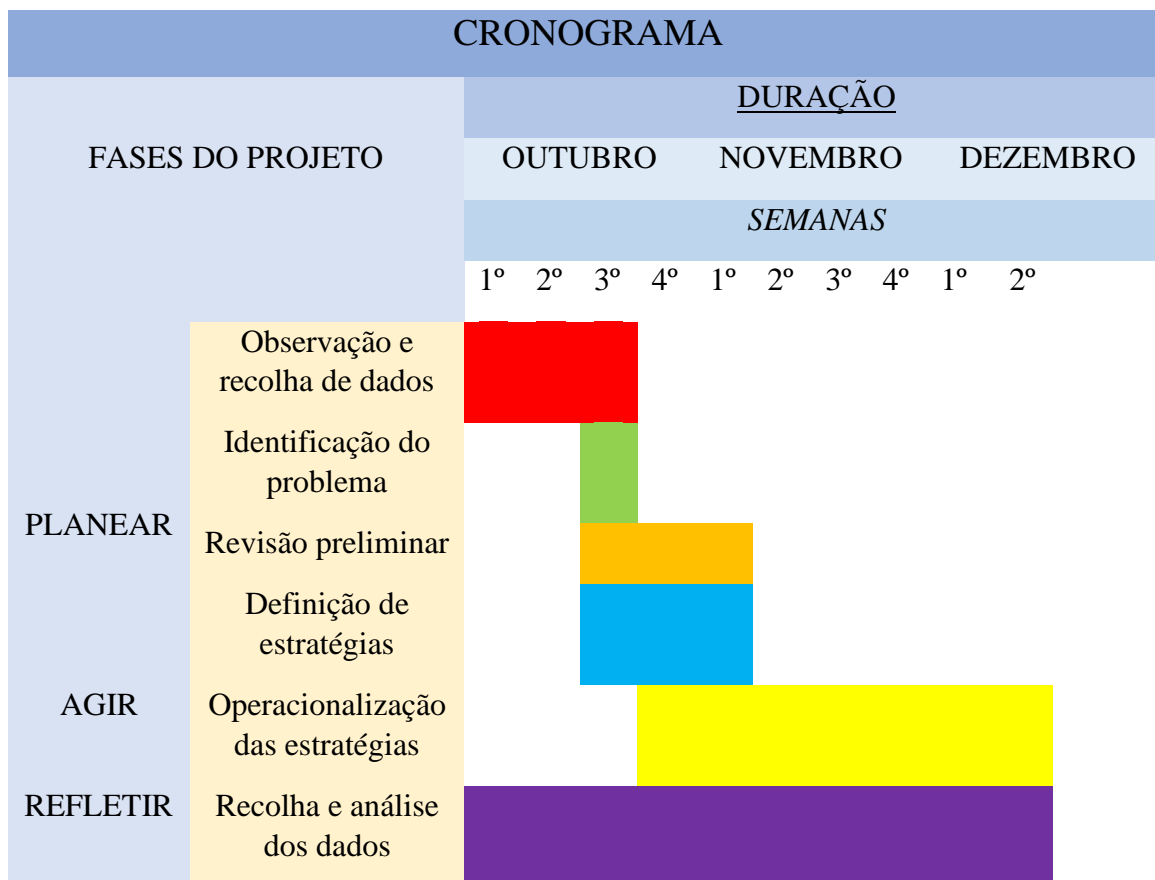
CRONOGRAMA

| FASES DO PROJETO | | DURAÇÃO | | | | | | | | | |
|---|---|---|---|---|---|---|---|---|---|---|---|
| | | OUTUBRO | | | | NOVEMBRO | | | | DEZEMBRO | |
| | | SEMANAS | | | | | | | | | |
| | | 1º | 2º | 3º | 4º | 1º | 2º | 3º | 4º | 1º | 2º |
| PLANEAR | Observação e recolha de dados | | | | | | | | | | |
| | Identificação do problema | | | | | | | | | | |
| | Revisão preliminar | | | | | | | | | | |
| | Definição de estratégias | | | | | | | | | | |
| AGIR | Operacionalização das estratégias | | | | | | | | | | |
| REFLETIR | Recolha e análise dos dados | | | | | | | | | | |